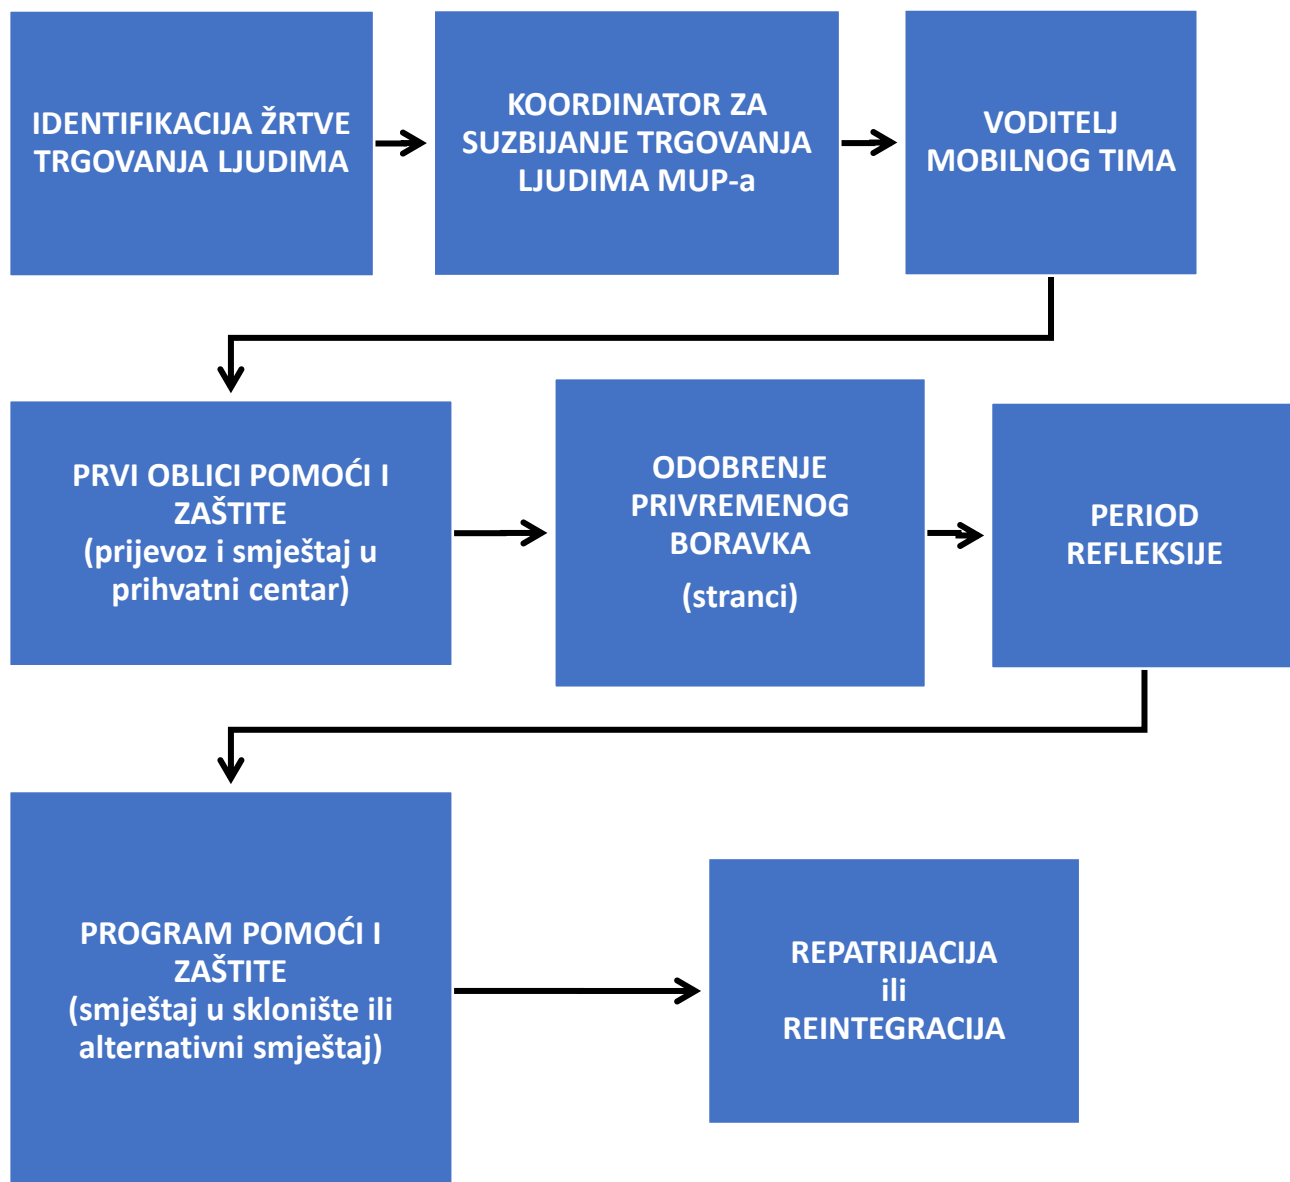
IDENTIFIKACIJA ŽRTVE TRGOVANJA LJUDIMA

KOORDINATOR ZA SUZBIJANJE TRGOVANJA LJUDIMA MUP-a

VODITELJ MOBILNOG TIMA

PRVI OBLICI POMOĆI I ZAŠTITE (prijevoz i smještaj u prihvatni centar)

ODOBRENJE PRIVREMENOG BORAVKA

(stranci)

PERIOD REFLEKSIJE

PROGRAM POMOĆI I ZAŠTITE (smještaj u sklonište ili alternativni smještaj)

REPATRIJACIJA ili REINTEGRACIJA